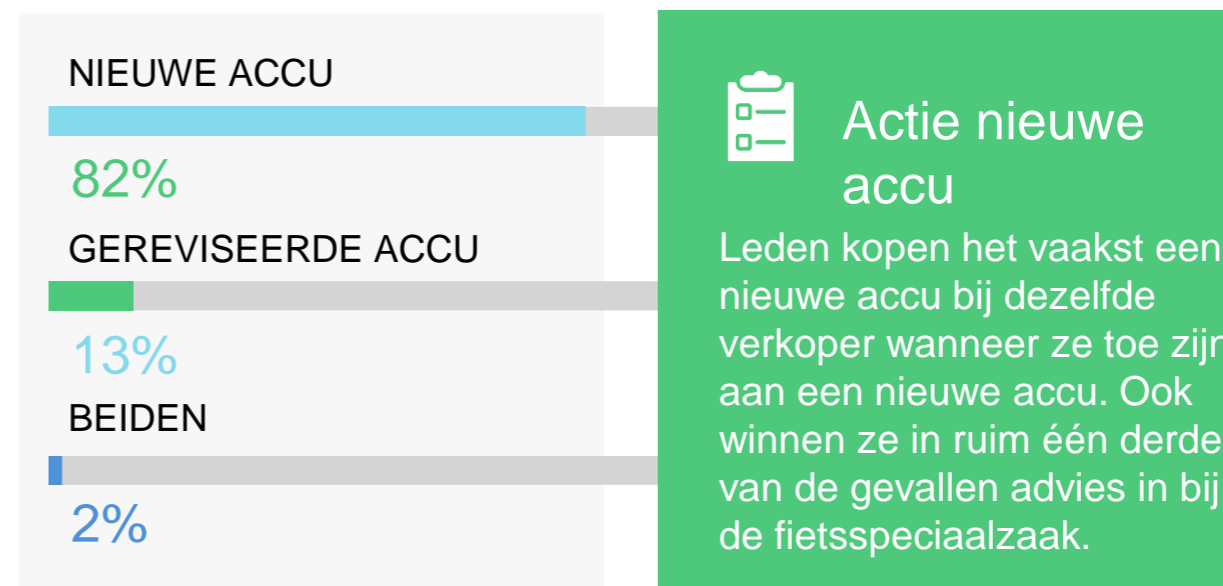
NIEUWE ACCU

82%

GEREVISEERDE ACCU

13%

BEIDEN

2%

Actie nieuwe accu

Leden kopen het vaakst een nieuwe accu bij dezelfde verkoper wanneer ze toe zijn aan een nieuwe accu. Ook winnen ze in ruim één derde van de gevallen advies in bij de fietsspeciaalzaak.